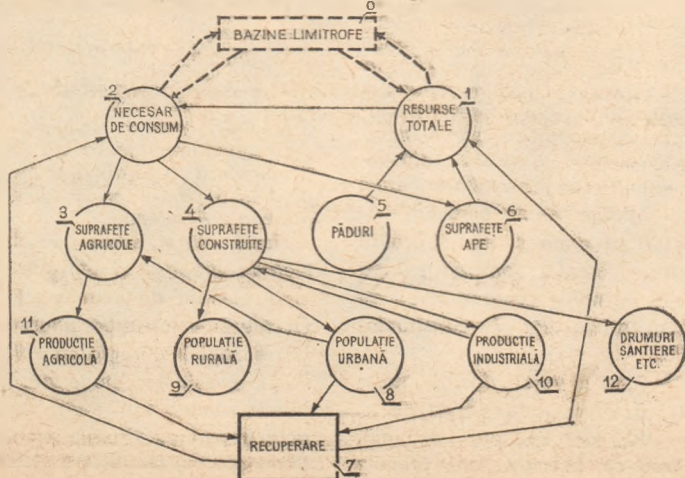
0
BAZINE LIMITROFE

2
NECESAR DE CONSUM

1
RESURSE TOTALE

3
SUPRAFETE AGRICOLE

4
SUPRAFETE CONSTRUITE

5
PĂDURI

6
SUPRAFETE APE

11
PRODUCTIE AGRICOLĂ

9
POPULATIE RURALĂ

8
POPULATIE URBANĂ

10
PRODUCTIE INDUSTRIALĂ

12
DRUMURI SANTIERE ETC.

7
RECUPERARE